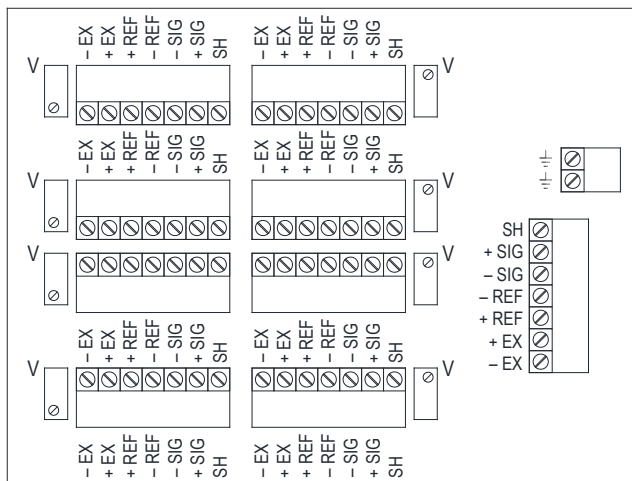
V
– EX
+ EX
+ REF
– REF
– SIG
+ SIG
SH

– EX
+ EX
+ REF
– REF
– SIG
+ SIG
SH
V

V
– EX
+ EX
+ REF
– REF
– SIG
+ SIG
SH

– EX
+ EX
+ REF
– REF
– SIG
+ SIG
SH
V

V
V

SH
+ SIG
– SIG
– REF
+ REF
+ EX
– EX

V
– EX
+ EX
+ REF
– REF
– SIG
+ SIG
SH

– EX
+ EX
+ REF
– REF
– SIG
+ SIG
SH
V

– EX
+ EX
+ REF
– REF
– SIG
+ SIG
SH

– EX
+ EX
+ REF
– REF
– SIG
+ SIG
SH